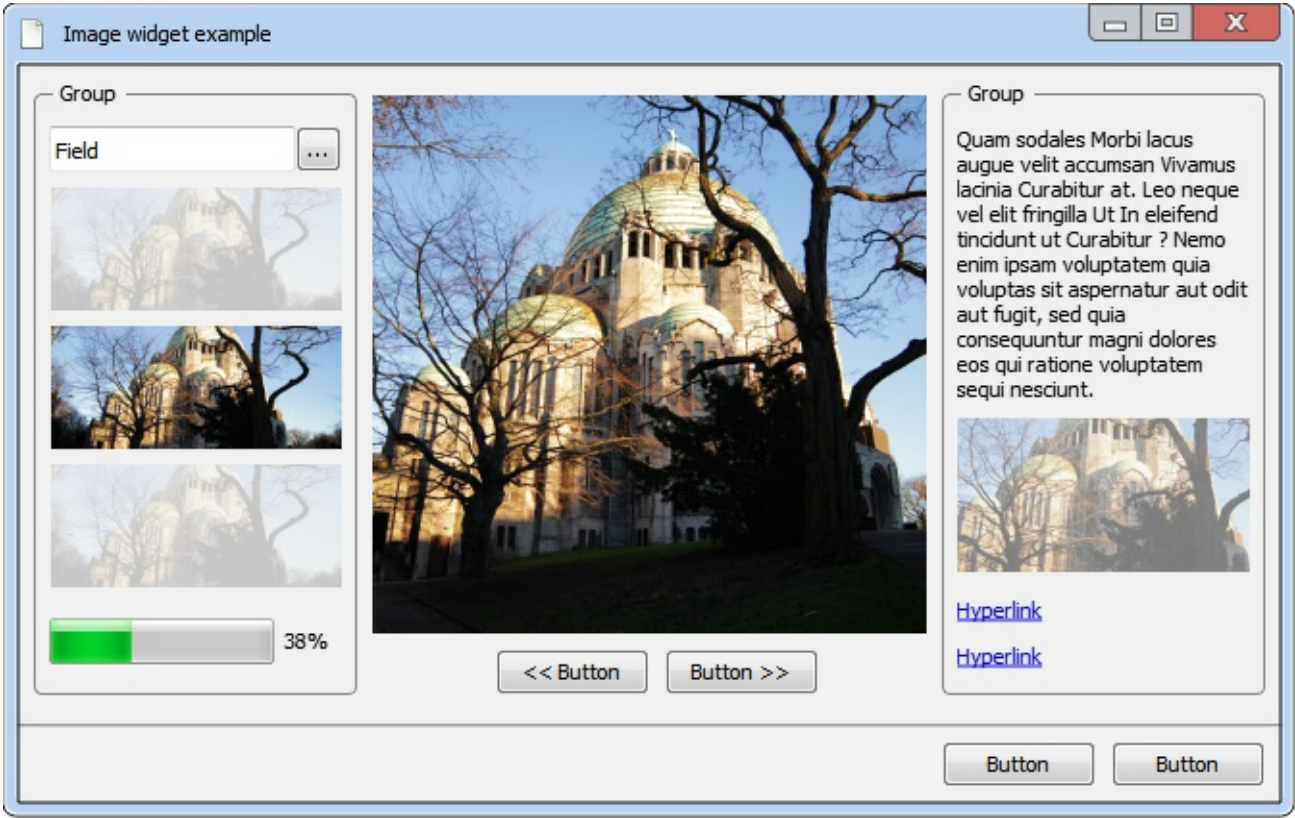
Image widget example

Group

Field

...

38%

<< Button

Button >>

Group

Quam sodales Morbi lacus augue velit accumsan Vivamus lacinia Curabitur at. Leo neque vel elit fringilla Ut In eleifend tincidunt ut Curabitur ? Nemo enim ipsam voluptatem quia voluptas sit aspernatur aut odit aut fugit, sed quia consequuntur magni dolores eos qui ratione voluptatem sequi nesciunt.

Hyperlink

Hyperlink

Button

Button